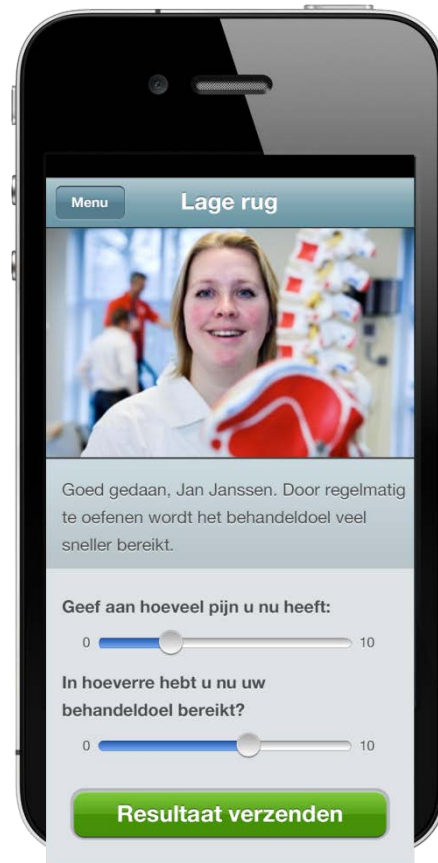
Menu
Lage rug

Goed gedaan, Jan Janssen. Door regelmatig te oefenen wordt het behandeldoel veel sneller bereikt.

Geef aan hoeveel pijn u nu heeft:
0
10

In hoeverre hebt u nu uw behandeldoel bereikt?
0
10

Resultaat verzenden